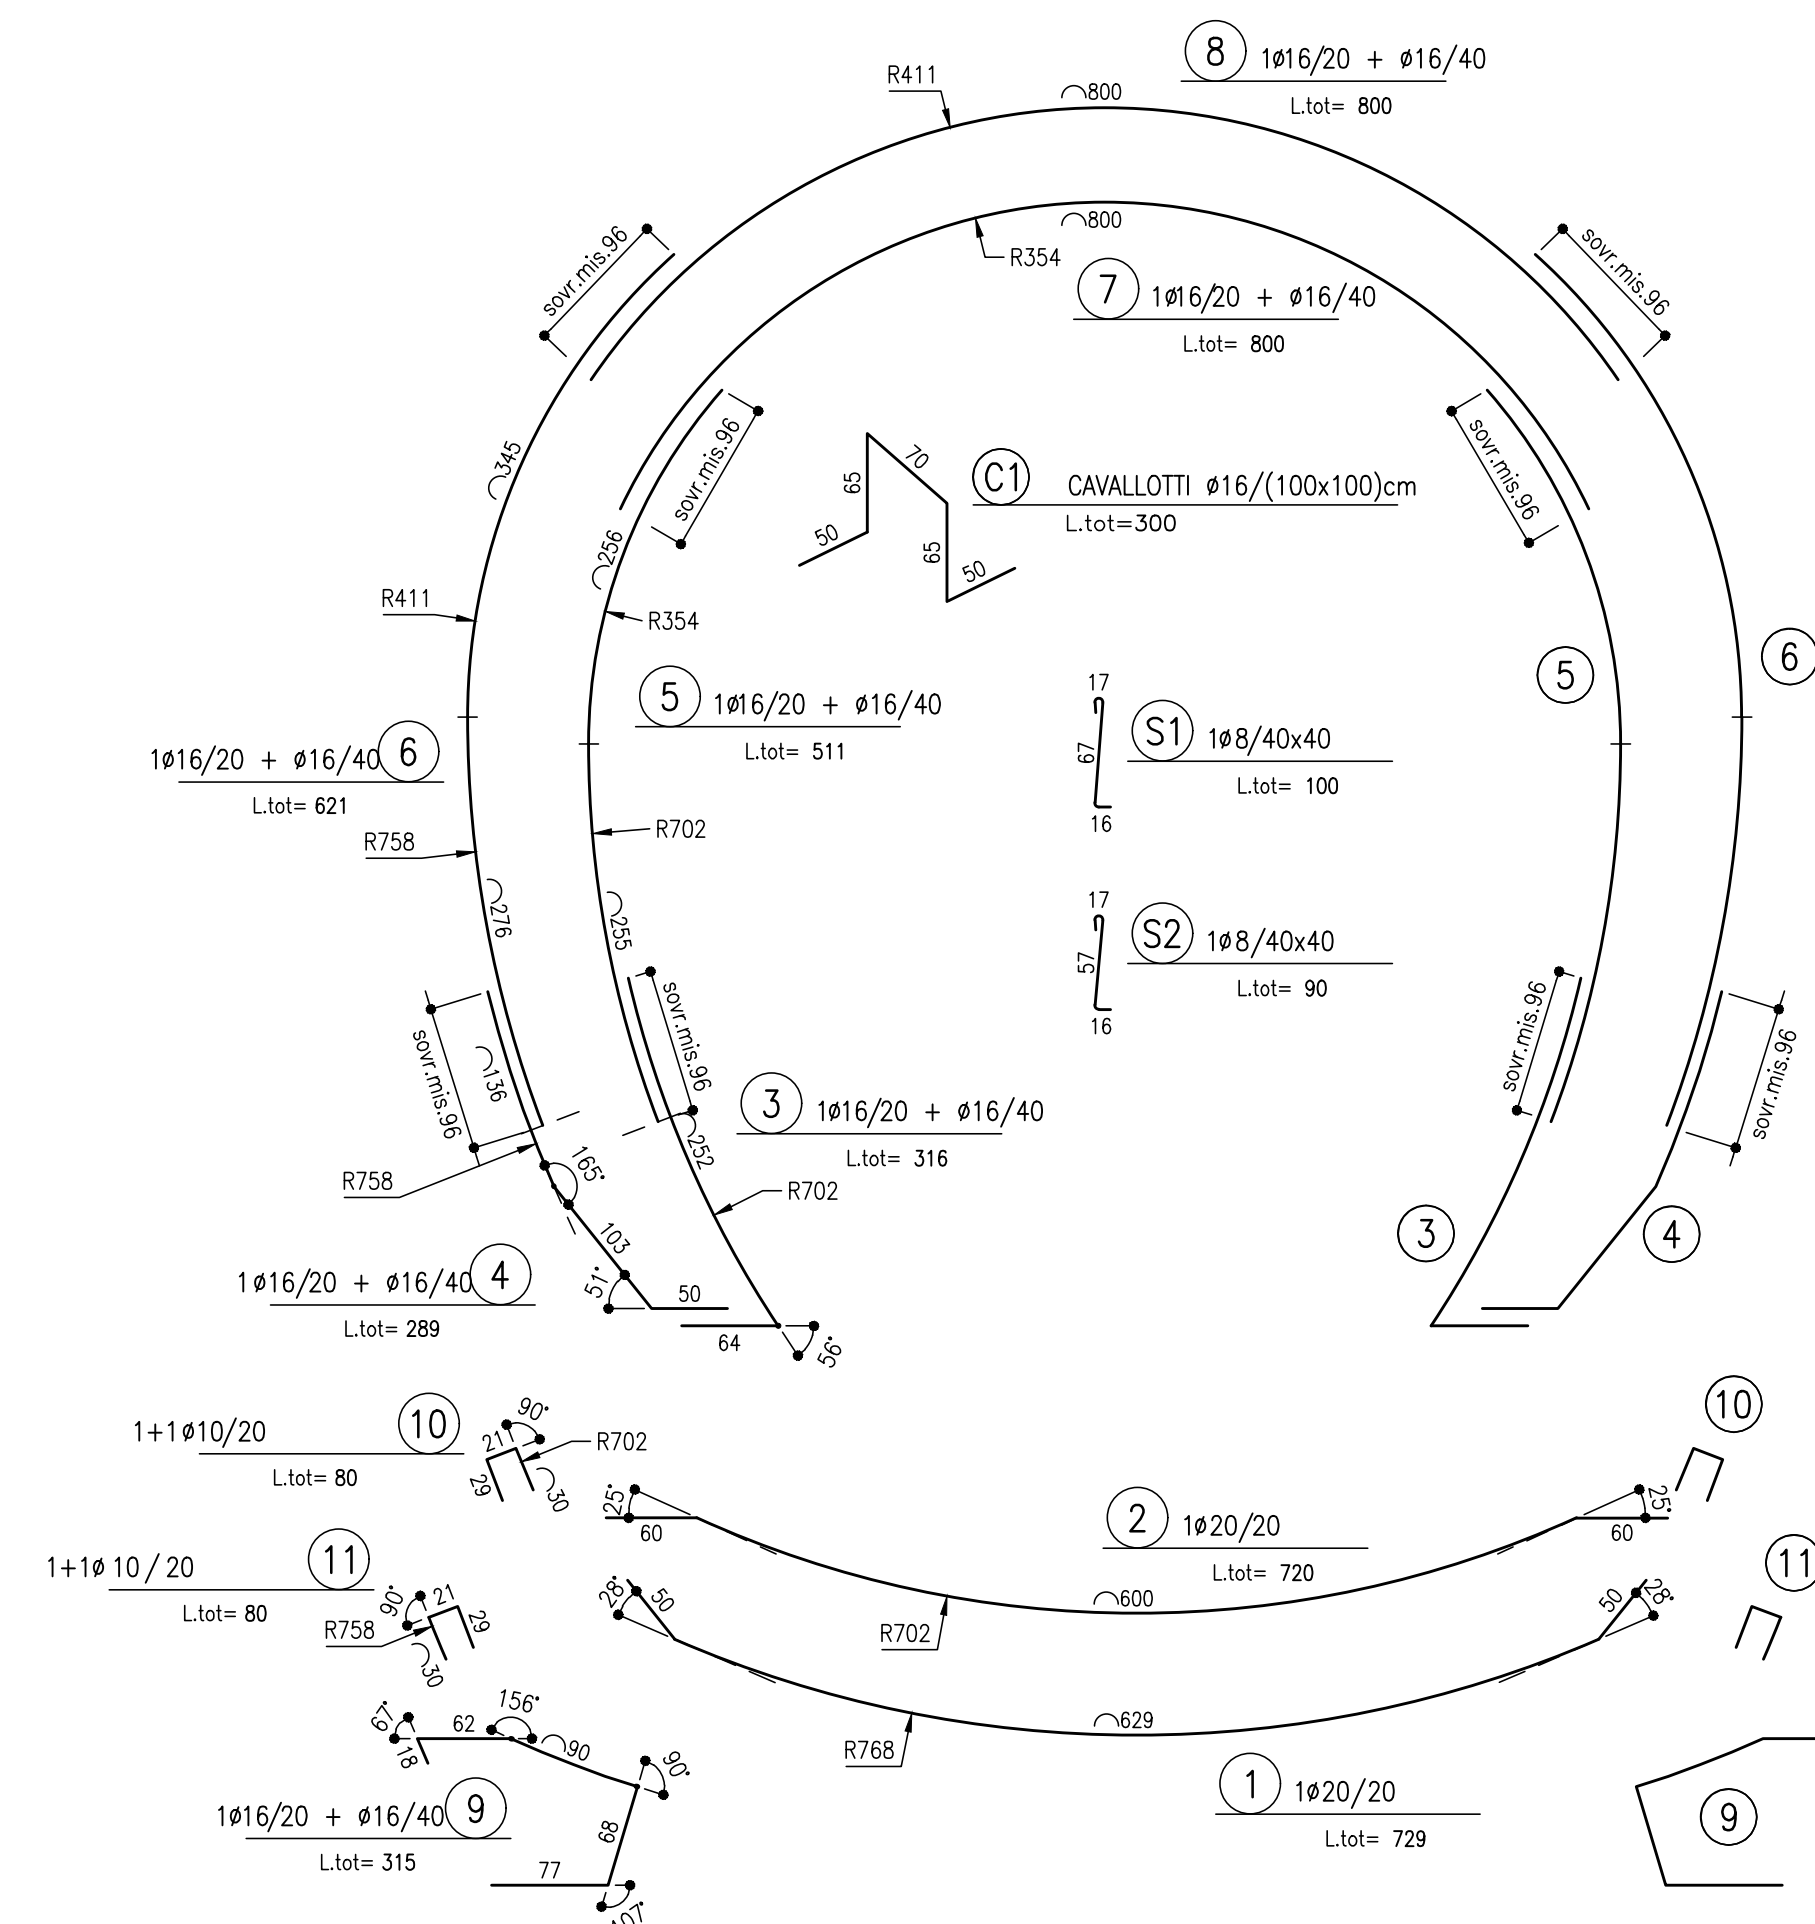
8 1ø16/20 + ø16/40
L.tot= 800

R411
⌒800

⌒800
R354

7 1ø16/20 + ø16/40
L.tot= 800

sovr.mis.96
sovr.mis.96
sovr.mis.96
sovr.mis.96

⌒345
70
65
C1 CAVALLOTTI ø16/(100x100)cm
L.tot=300
50
65
50
⌒256
R411
R354

5 1ø16/20 + ø16/40
L.tot= 511

5
6

17
S1 1ø8/40x40
67
L.tot= 100
16

1ø16/20 + ø16/40 6
L.tot= 621
R758
R702

⌒276
⌒255

17
S2 1ø8/40x40
57
L.tot= 90
16

sovr.mis.96
sovr.mis.96
⌒136
sovr.mis.96
sovr.mis.96

3 1ø16/20 + ø16/40
L.tot= 316
⌒252
R758
165°
R702
103
3
4
1ø16/20 + ø16/40 4
L.tot= 289
51°
50
64
56°

1+1ø10/20 10
L.tot= 80
90°
21
R702
29
⌒30
10
25°
60
2 1ø20/20
L.tot= 720
25°
60

1+1ø 10 / 20 11
L.tot= 80
90°
21
29
R758
⌒30
11
28°
50
⌒600
R702
50
28°

156°
67°
62
⌒90
18
90°
⌒629
R768
1ø16/20 + ø16/40 9
L.tot= 315
68
1 1ø20/20
L.tot= 729
9
77
107°